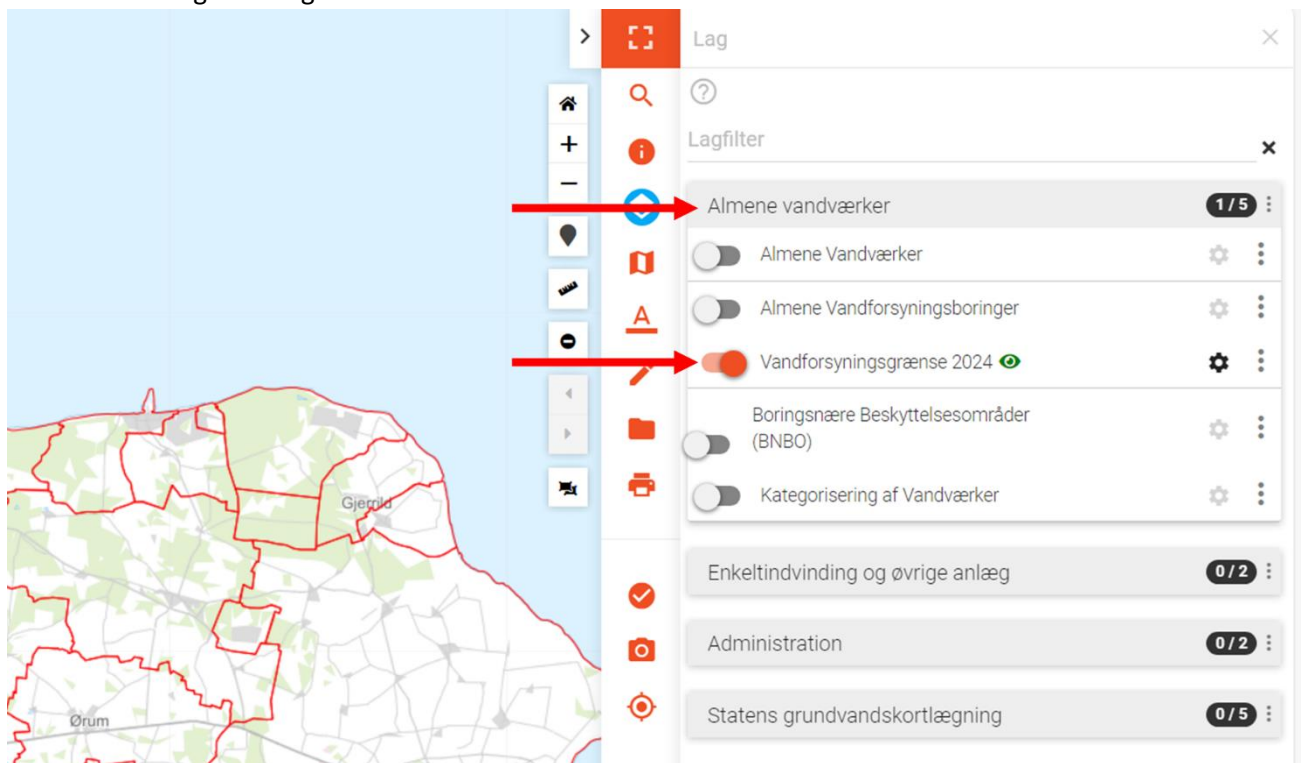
Lag

Lagfilter

Almene vandværker 1/5

Almene Vandværker

Almene Vandforsyningsboringer

Vandforsyningsgrænse 2024

Boringsnære Beskyttelsesområder (BNBO)

Kategorisering af Vandværker

Enkeltindvinding og øvrige anlæg 0/2

Administration 0/2

Statens grundvandskortlægning 0/5

Gjerrild

Ørum